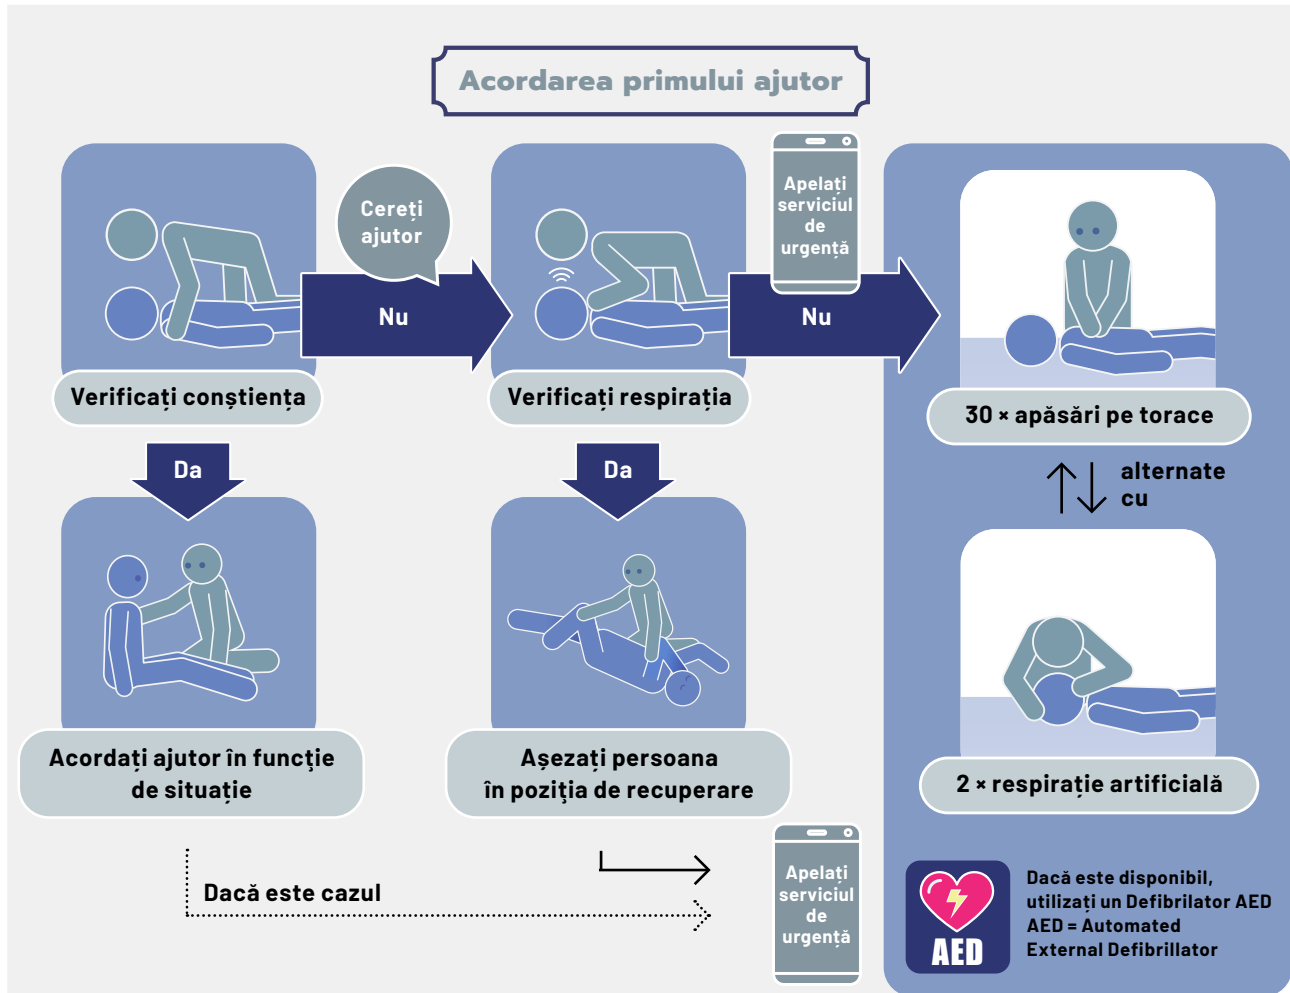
Acordarea primului ajutor

Cereți ajutor

Nu

Apelați serviciul de urgență

Nu

Verificați conștiența

Verificați respirația

30 × apăsări pe torace

alternate cu

2 × respirație artificială

Da

Da

Acordați ajutor în funcție de situație

Așezați persoana în poziția de recuperare

Dacă este cazul

Apelați serviciul de urgență

AED

Dacă este disponibil, utilizați un Defibrilator AED
AED = Automated External Defibrillator